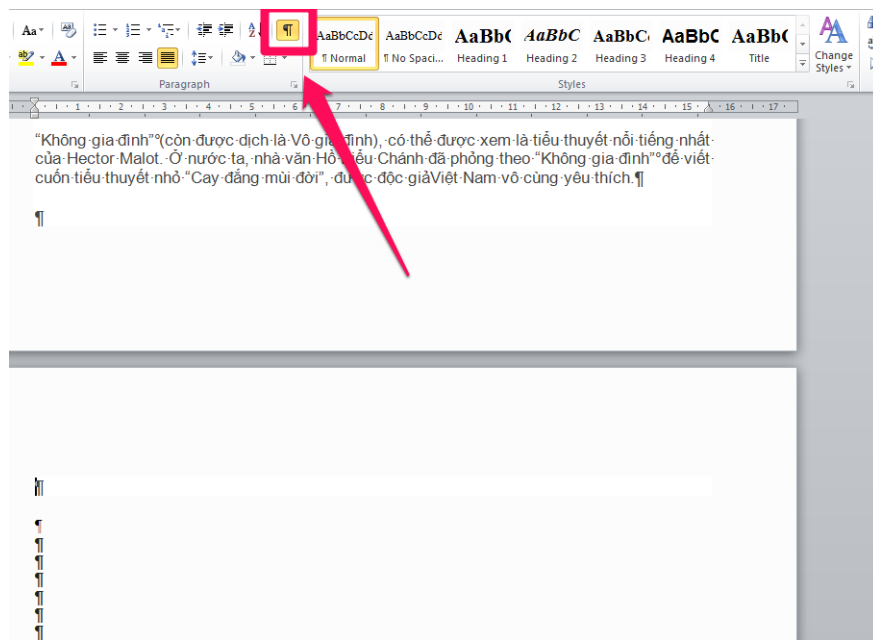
Aa

¶

AaBbCcDc
¶ Normal

AaBbCcDc
¶ No Spaci...

AaBbC
Heading 1

AaBbC
Heading 2

AaBbC
Heading 3

AaBbC
Heading 4

AaBbC
Title

Change Styles

Paragraph

Styles

“Không·gia·đình”°(còn·được·dịch·là·Vô·gia·đình),·có·thể·được·xem·là·tiểu·thuyết·nổi·tiếng·nhất·của·Hector·Malot.·Ở·nước·ta,·nhà·văn·Hồ·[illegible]·Chánh·đã·phỏng·theo·“Không·gia·đình”°để·viết·cuốn·tiểu·thuyết·nhỏ·“Cay·đắng·mùi·đời”,·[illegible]·độc·giảViệt·Nam·vô·cùng·yêu·thích.¶

¶

¶

¶
¶
¶
¶
¶
¶
¶